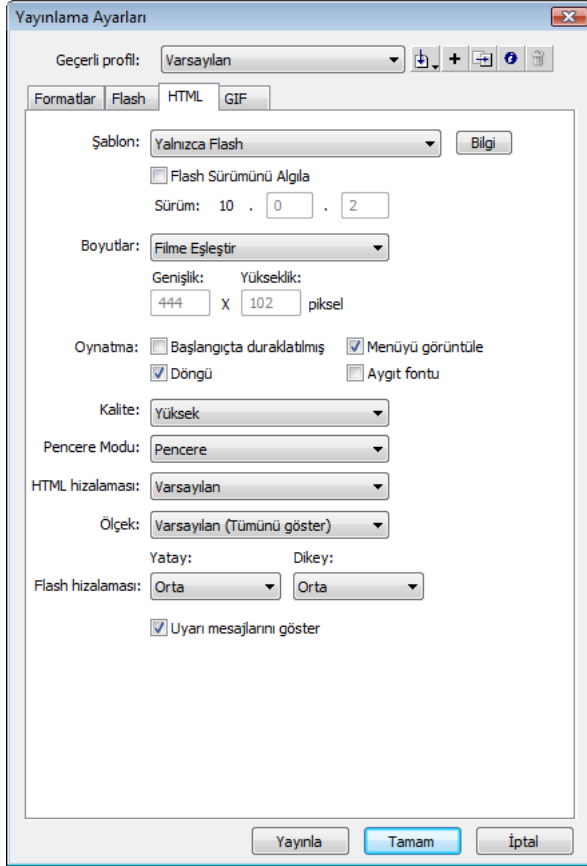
Yayınlama Ayarları

Geçerli profil: Varsayılan

Formatlar | Flash | HTML | GIF

Şablon: Yalnızca Flash
Bilgi
Flash Sürümünü Algıla
Sürüm: 10 . 0 . 2

Boyutlar: Filme Eşleştir
Genişlik: Yükseklik:
444 X 102 piksel

Oynatma: Başlangıçta duraklatılmış
Menüyü görüntüle
Döngü
Aygıt fontu

Kalite: Yüksek

Pencere Modu: Pencere

HTML hizalaması: Varsayılan

Ölçek: Varsayılan (Tümünü göster)

Yatay: Dikey:
Flash hizalaması: Orta Orta

Uyarı mesajlarını göster

Yayınla Tamam İptal